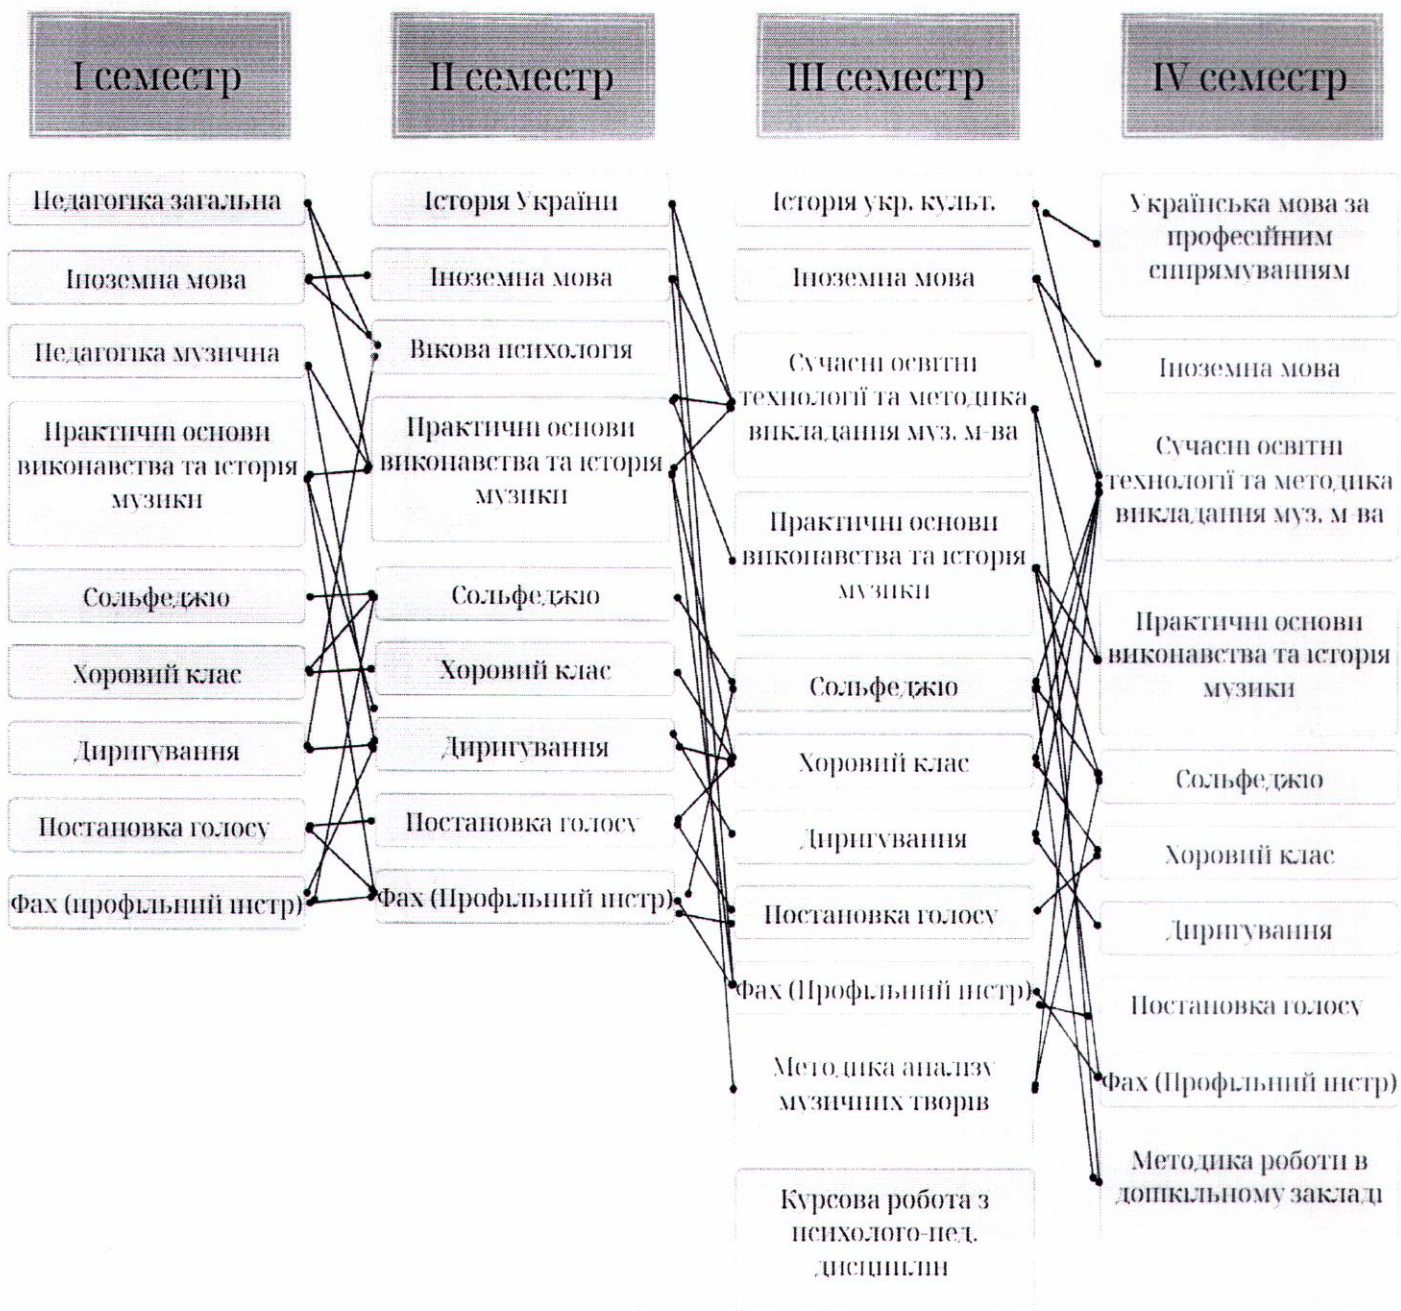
I семестр

Недагогіка загальна

Іноземна мова

Недагогіка музична

Практичні основи виконавства та історія музики

Сольфеджіо

Хоровий клас

Диригування

Постановка голосу

Фах (профільний інстр)

II семестр

Історія України

Іноземна мова

Вікова психологія

Практичні основи виконавства та історія музики

Сольфеджіо

Хоровий клас

Диригування

Постановка голосу

Фах (Профільний інстр)

III семестр

Історія укр. культ.

Іноземна мова

Сучасні освітні технології та методика викладання муз. м-ва

Практичні основи виконавства та історія музики

Сольфеджіо

Хоровий клас

Диригування

Постановка голосу

Фах (Профільний інстр)

Методика аналізу музичних творів

Курсова робота з психолого-пед. дисципліни

IV семестр

Українська мова за професійним спрямуванням

Іноземна мова

Сучасні освітні технології та методика викладання муз. м-ва

Практичні основи виконавства та історія музики

Сольфеджіо

Хоровий клас

Диригування

Постановка голосу

Фах (Профільний інстр)

Методика роботи в дошкільному закладі